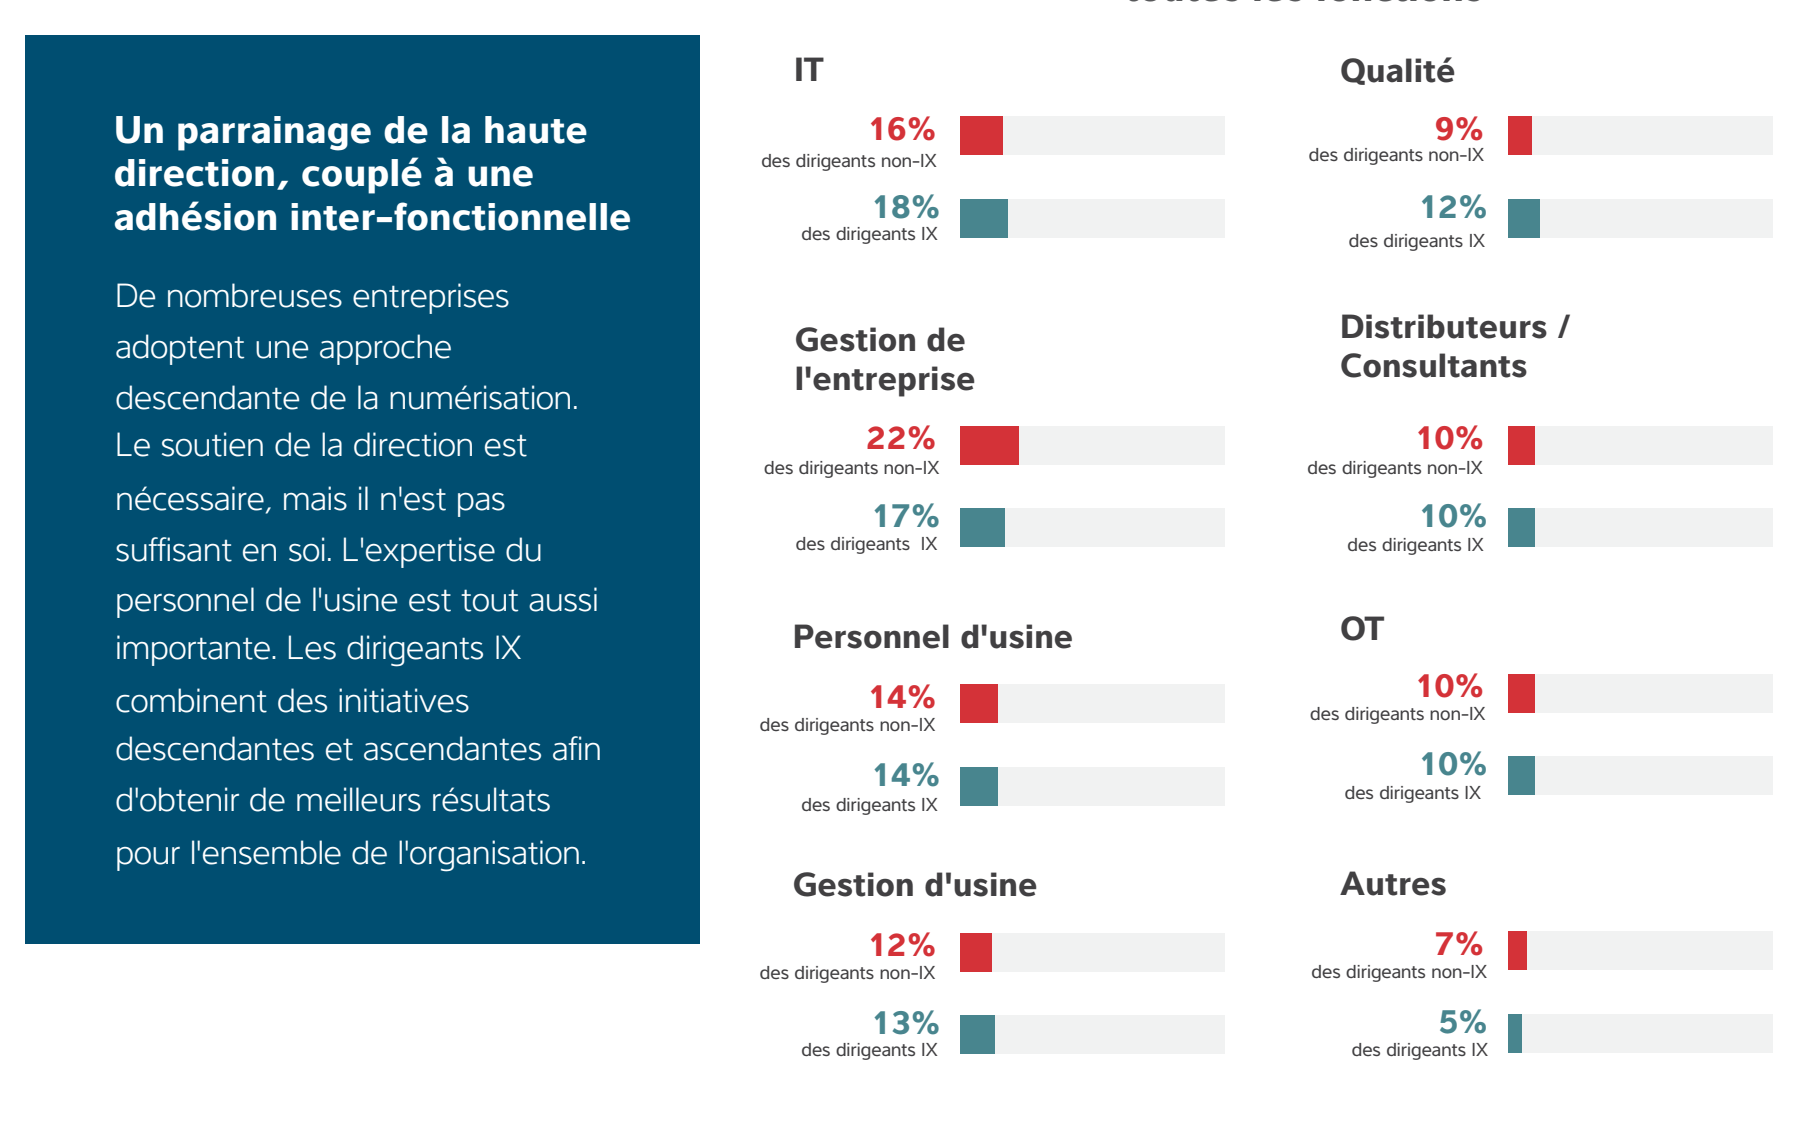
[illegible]

Un parrainage de la haute direction, couplé à une adhésion inter-fonctionnelle

De nombreuses entreprises adoptent une approche descendante de la numérisation. Le soutien de la direction est nécessaire, mais il n'est pas suffisant en soi. L'expertise du personnel de l'usine est tout aussi importante. Les dirigeants IX combinent des initiatives descendantes et ascendantes afin d'obtenir de meilleurs résultats pour l'ensemble de l'organisation.

IT

16%
des dirigeants non-IX

18%
des dirigeants IX

Gestion de l'entreprise

22%
des dirigeants non-IX

17%
des dirigeants IX

Personnel d'usine

14%
des dirigeants non-IX

14%
des dirigeants IX

Gestion d'usine

12%
des dirigeants non-IX

13%
des dirigeants IX

Qualité

9%
des dirigeants non-IX

12%
des dirigeants IX

Distributeurs / Consultants

10%
des dirigeants non-IX

10%
des dirigeants IX

OT

10%
des dirigeants non-IX

10%
des dirigeants IX

Autres

7%
des dirigeants non-IX

5%
des dirigeants IX